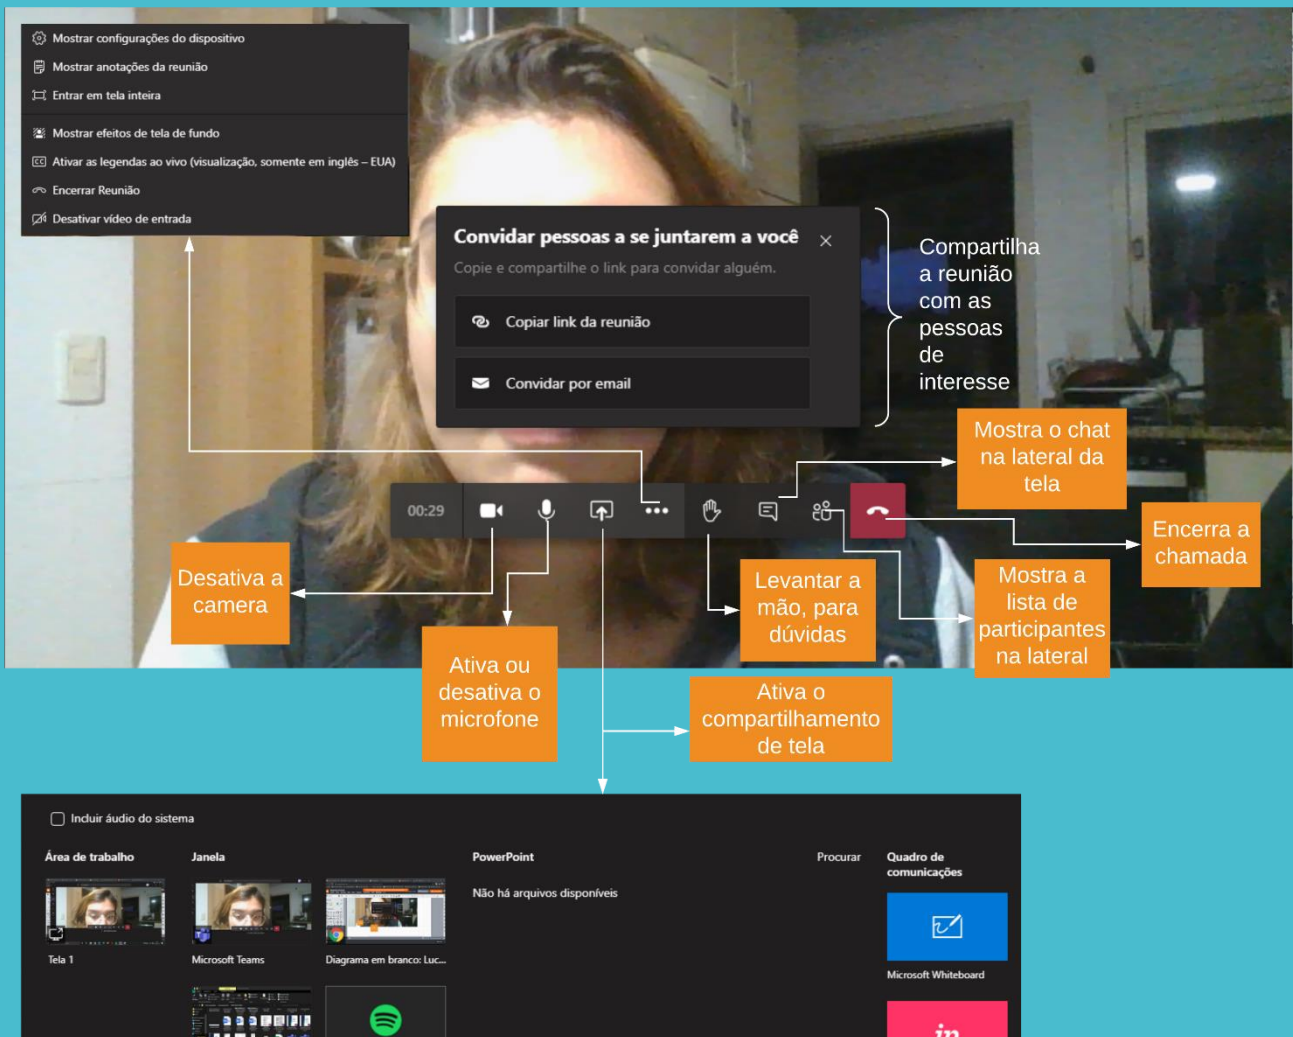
Mostrar configurações do dispositivo
Mostrar anotações da reunião
Entrar em tela inteira
Mostrar efeitos de tela de fundo
Ativar as legendas ao vivo (visualização, somente em inglês – EUA)
Encerrar Reunião
Desativar vídeo de entrada

Convidar pessoas a se juntarem a você
Copie e compartilhe o link para convidar alguém.
Copiar link da reunião
Convidar por email

Compartilha a reunião com as pessoas de interesse

Mostra o chat na lateral da tela

00:29

Encerra a chamada

Desativa a camera

Levantar a mão, para dúvidas

Mostra a lista de participantes na lateral

Ativa ou desativa o microfone

Ativa o compartilhamento de tela

Incluir áudio do sistema

Área de trabalho
Tela 1

Janela
Microsoft Teams
Diagrama em branco: Luc...

PowerPoint
Não há arquivos disponíveis

Procurar

Quadro de comunicações
Microsoft Whiteboard